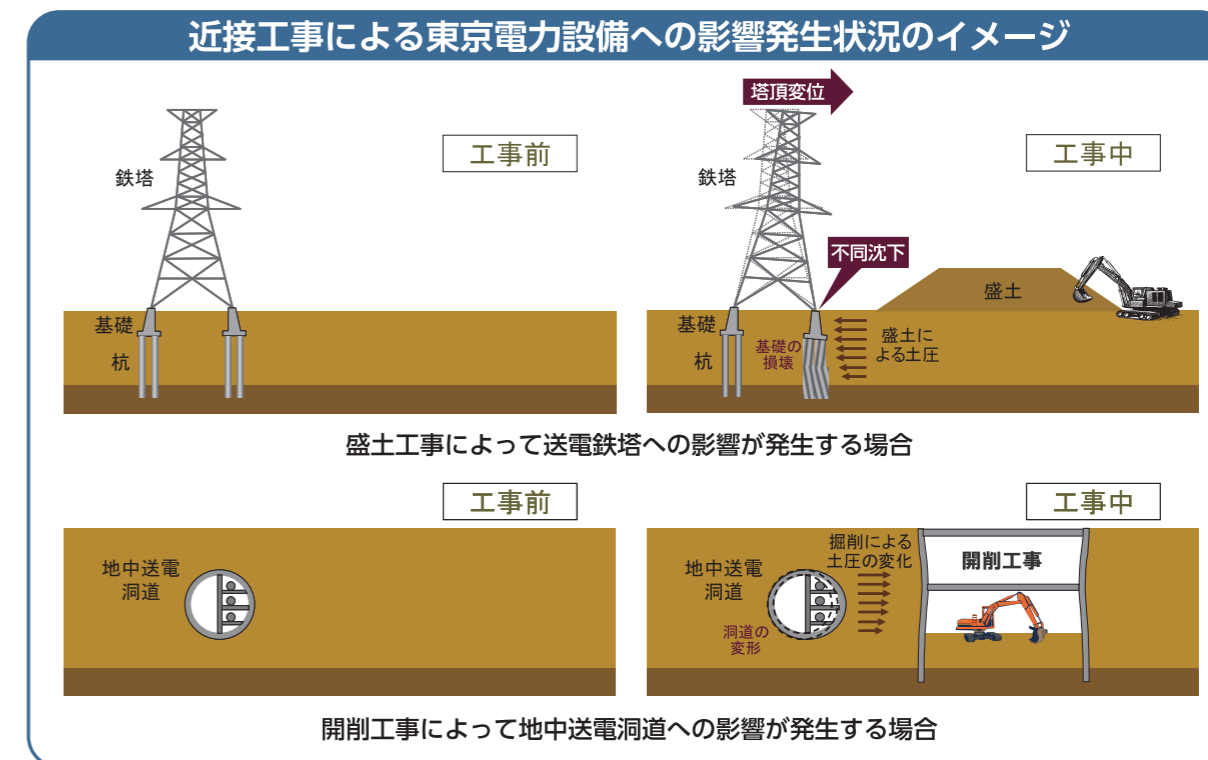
近接工事による東京電力設備への影響発生状況のイメージ

工事前

鉄塔

基礎

杭

塔頂変位

工事中

鉄塔

不同沈下

盛土

基礎

杭

基礎の損壊

盛土による土圧

盛土工事によって送電鉄塔への影響が発生する場合

工事前

地中送電洞道

工事中

地中送電洞道

掘削による土圧の変化

開削工事

洞道の変形

開削工事によって地中送電洞道への影響が発生する場合